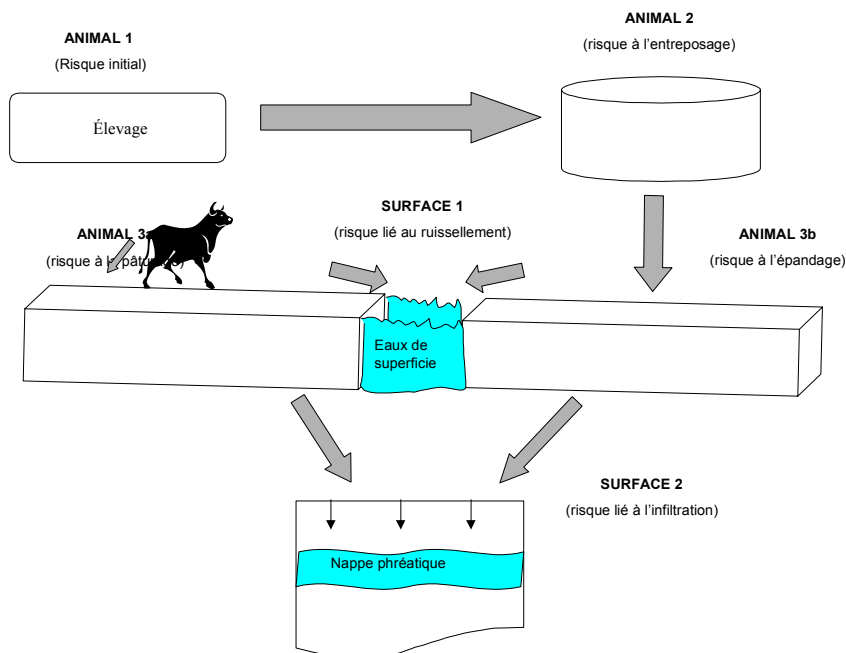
ANIMAL 1

(Risque initial)

Élevage

ANIMAL 2

(risque à l'entreposage)

SURFACE 1

(risque lié au ruissellement)

ANIMAL 3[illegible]

(risque à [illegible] pât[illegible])

ANIMAL 3b

(risque à l'épandage)

Eaux de superficie

SURFACE 2

(risque lié à l'infiltration)

Nappe phréatique